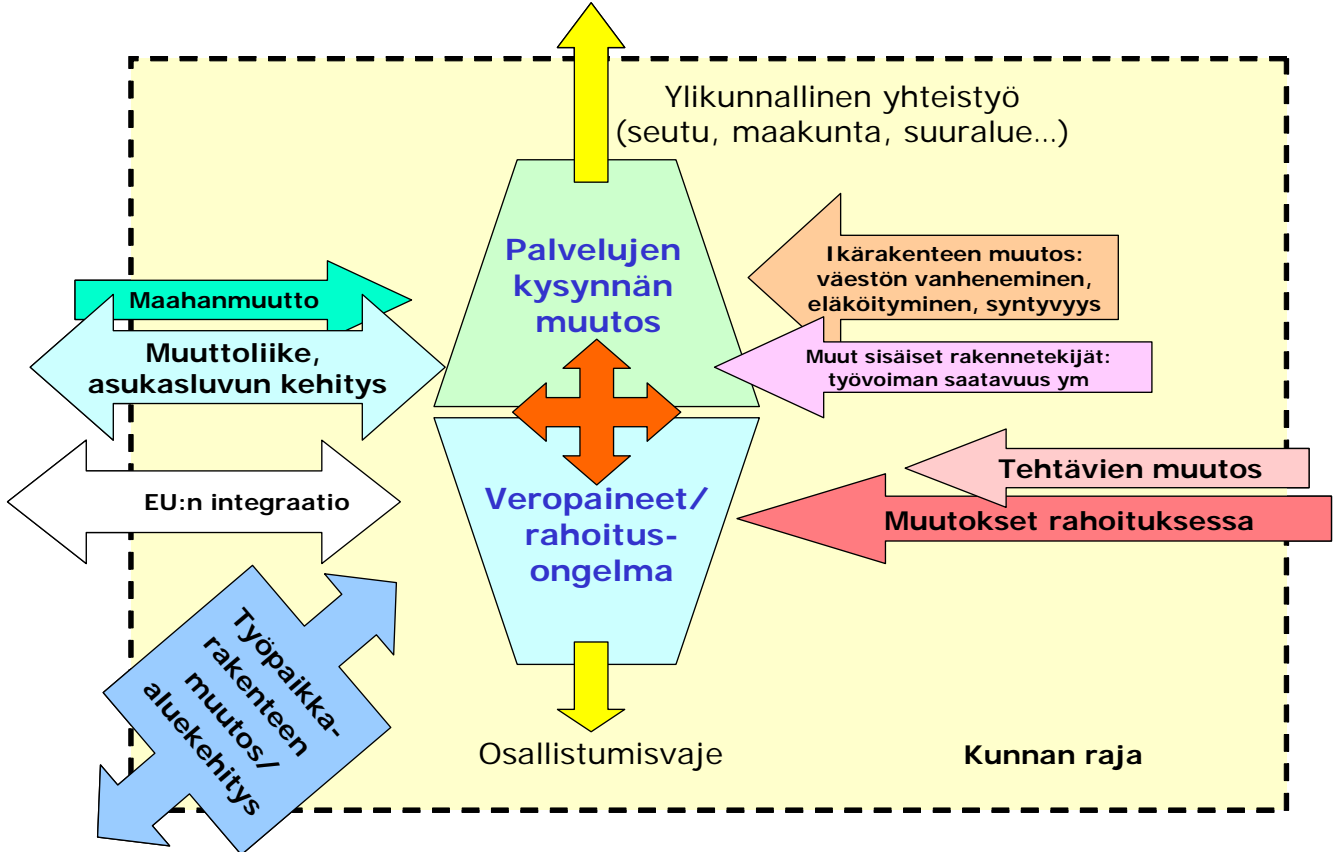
Ylikunnallinen yhteistyö (seutu, maakunta, suuralue…)

Palvelujen kysynnän muutos

Ikärakenteen muutos: väestön vanheneminen, eläköityminen, syntyvyys

Maahanmuutto

Muuttoliike, asukasluvun kehitys

Muut sisäiset rakennetekijät: työvoiman saatavuus ym

Tehtävien muutos

EU:n integraatio

Veropaineet/ rahoitus-ongelma

Muutokset rahoituksessa

Työpaikka-rakenteen muutos/ aluekehitys

Osallistumisvaje

Kunnan raja